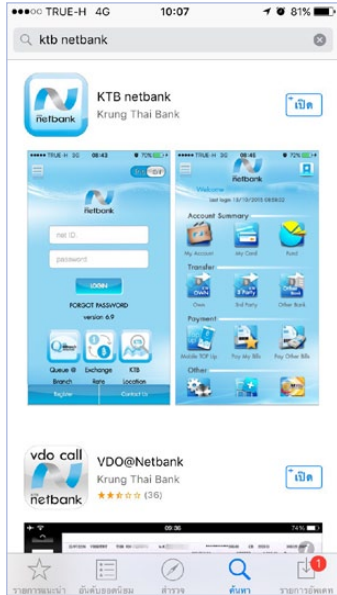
●●○○○ TRUE-H 4G 10:07 81%

ktb netbank

netbank

KTB netbank

Krung Thai Bank

เปิด

TRUE-H 3G 09:43 70%

netbank

net ID

password

LOGIN

FORGOT PASSWORD

version 6.9

Queue @ Branch

Exchange Rate

KTB Location

Register

Contact Us

TRUE-H 3G 09:45 70%

netbank

Welcome

Last login 18/10/2015 08:58:02

Account Summary

My Account

My Card

Fund

Transfer

Own

3rd Party

Other Bank

Payment

Mobile TOP Up

Pay My Bills

Pay Other Bills

Other

vdo call

netbank

VDO@Netbank

Krung Thai Bank

(36)

เปิด

09:36

74%

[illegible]

รายการแนะนำ

อันดับยอดนิยม

สำรวจ

ค้นหา

รายการอัพเดท

1